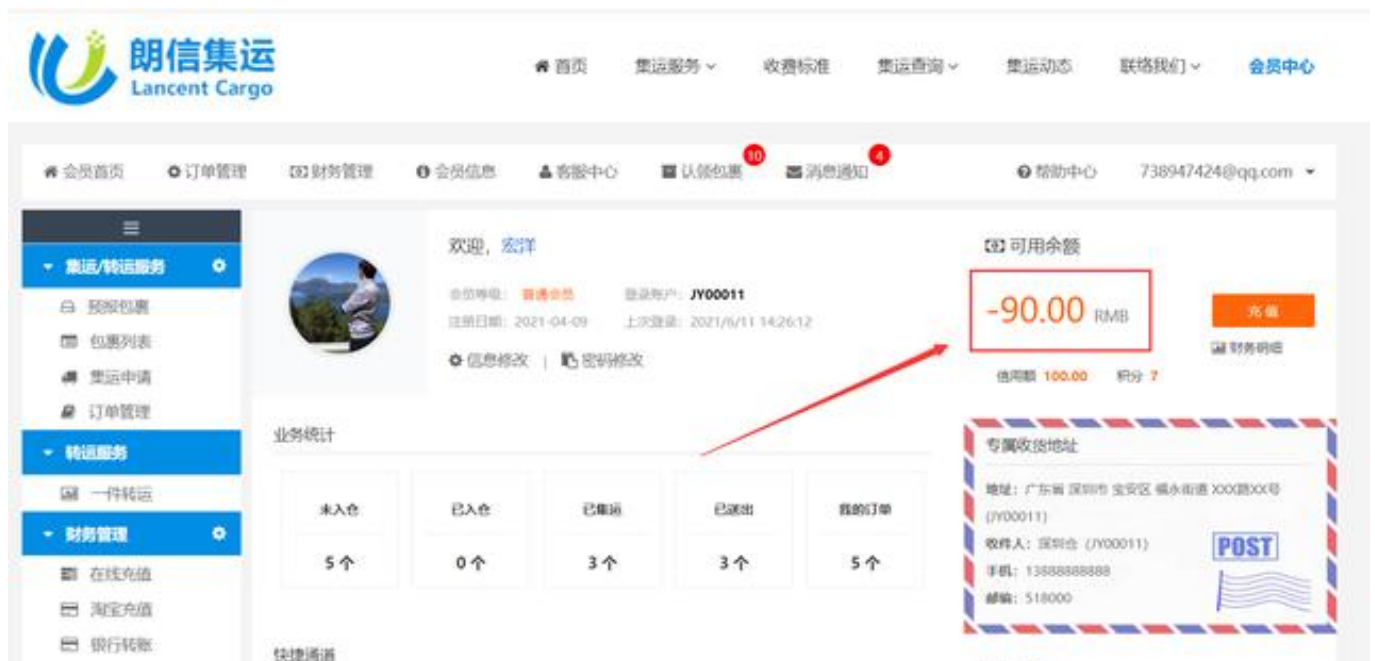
朗信集运
Lancent Cargo

首页 集运服务 收费标准 集运查询 集运动态 联络我们 会员中心

会员首页 订单管理 财务管理 会员信息 客服中心 认领包裹 10 消息通知 4 帮助中心 738947424@qq.com

集运/转运服务
预报包裹
包裹列表
集运申请
订单管理
转运服务
一件转运
财务管理
在线充值
淘宝充值
银行转账

欢迎，宏洋
会员等级：普通会员 登录账户：JY00011
注册日期：2021-04-09 上次登录：2021/6/11 14:26:12
信息修改 | 密码修改

可用余额
-90.00 RMB
充值
财务明细
信用额 100.00 积分 7

业务统计

| 未入仓 | 已入仓 | 已集运 | 已送出 | 我的订单 |
|---|---|---|---|---|
| 5个 | 0个 | 3个 | 3个 | 5个 |

专属收货地址
地址：广东省 深圳市 宝安区 福永街道 XXX路XX号 (JY00011)
收件人：深圳仓 (JY00011)
手机：13888888888
邮编：518000
POST

快捷通道